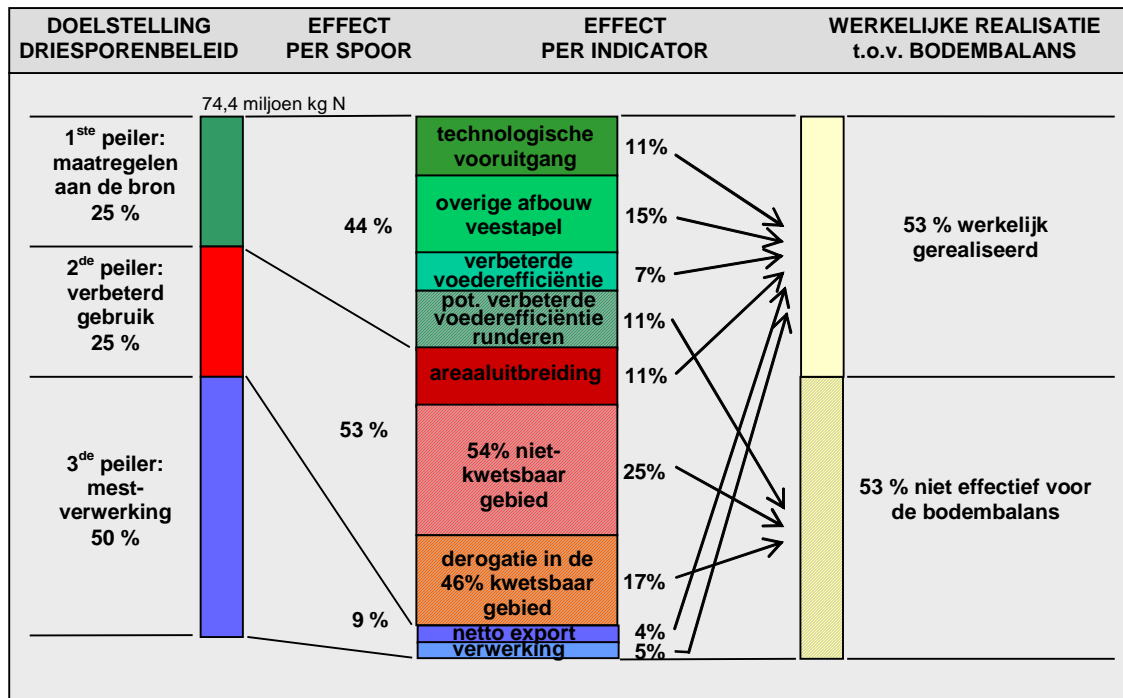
| DOELSTELLING DRIESPORENBELEID | EFFECT PER SPOOR | EFFECT PER INDICATOR | WERKELIJKE REALISATIE t.o.v. BODEMBALANS |
|---|---|---|---|

74,4 miljoen kg N

1$^{ste}$ peiler: maatregelen aan de bron 25 %

2$^{de}$ peiler: verbeterd gebruik 25 %

3$^{de}$ peiler: mest-verwerking 50 %

44 %

53 %

9 %

technologische vooruitgang 11%

overige afbouw veestapel 15%

verbeterde voederefficiëntie 7%

pot. verbeterde voederefficiëntie runderen 11%

areaaluitbreiding 11%

54% niet-kwetsbaar gebied 25%

derogatie in de 46% kwetsbaar gebied 17%

netto export 4%

verwerking 5%

53 % werkelijk gerealiseerd

53 % niet effectief voor de bodembalans